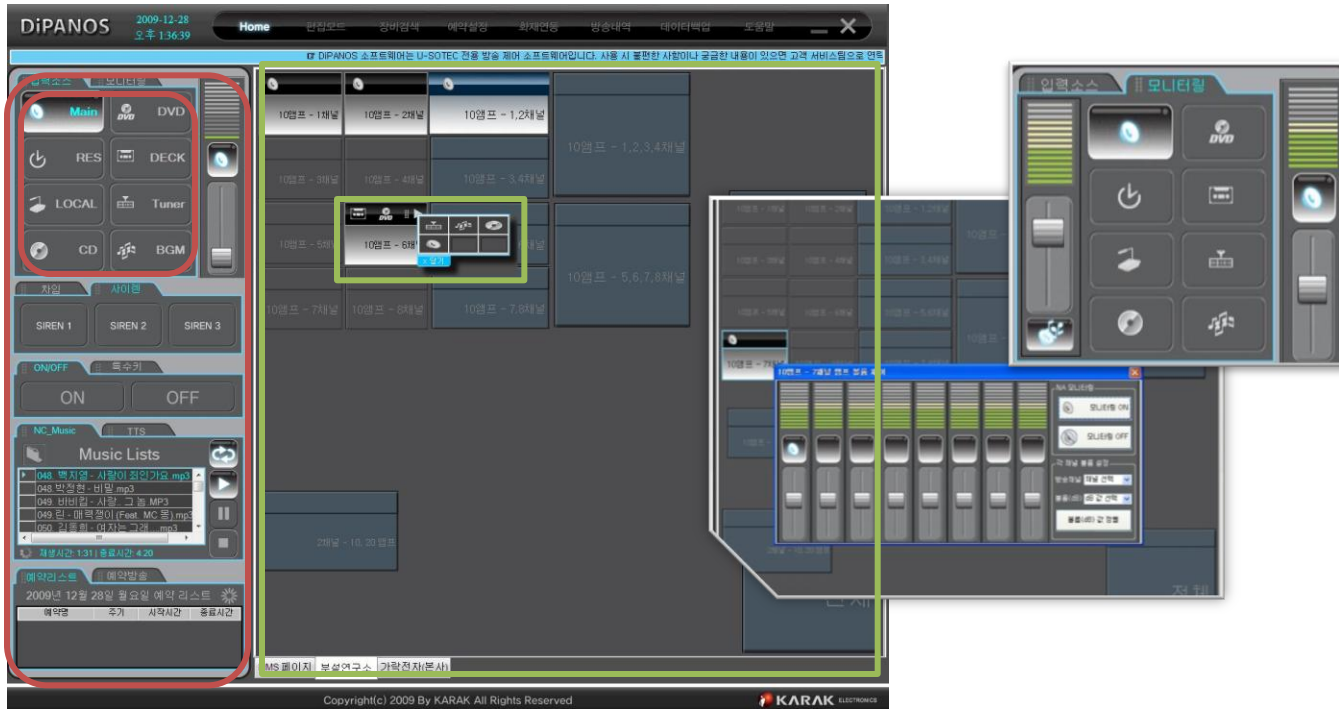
DiPANOS 2009-12-28 오후 1:36:39

Home 편집모드 장비검색 예약설정 화재연동 방송내역 데이터백업 도움말

DIPANOS 소프트웨어는 U-SOTEC 전용 방송 제어 소프트웨어입니다. 사용 시 불편한 사항이나 궁금한 내용이 있으면 고객 서비스팀으로 연락

입력소스 모니터링

Main DVD
RES DECK
LOCAL Tuner
CD BGM

차임 사이렌

SIREN 1 SIREN 2 SIREN 3

ON/OFF 특수키

ON OFF

NC_Music TTS

Music Lists

048. 백지영 - 사랑이 죄인가요.mp3
048. 박정현 - 비밀.mp3
049. 바비킴 - 사랑...그 놈.MP3
049. 린 - 매력쟁이 (Feat. MC 몽).mp3
050. 김동희 - 여자는 그래...mp3

재생시간: 1:31 | 종료시간: 4:20

예약리스트 예약방송

2009년 12월 28일 월요일 예약 리스트

| 예약명 | 주기 | 시작시간 | 종료시간 |
|---|---|---|---|

10앰프 - 1채널 10앰프 - 2채널 10앰프 - 1,2채널 10앰프 - 1,2,3,4채널
10앰프 - 3채널 10앰프 - 4채널 10앰프 - 3,4채널
10앰프 - 5채널 10앰프 - 6채널 10앰프 - 5,6,7,8채널
10앰프 - 7채널 10앰프 - 8채널 10앰프 - 7,8채널

DVD 닫기

2채널 - 10, 20 앰프

MS 페이지 부설연구소 가락전자(본사)

Copyright(c) 2009 By KARAK All Rights Reserved

KARAK ELECTRONICS

10앰프 - 7채널 10앰프 - 7채널 멘트 볼륨 조절

NA 모니터링
모니터링 ON
모니터링 OFF
각 채널 볼륨 설정
채널 선택
값 선택
볼륨(dB) 값 전송

전체

입력소스 모니터링